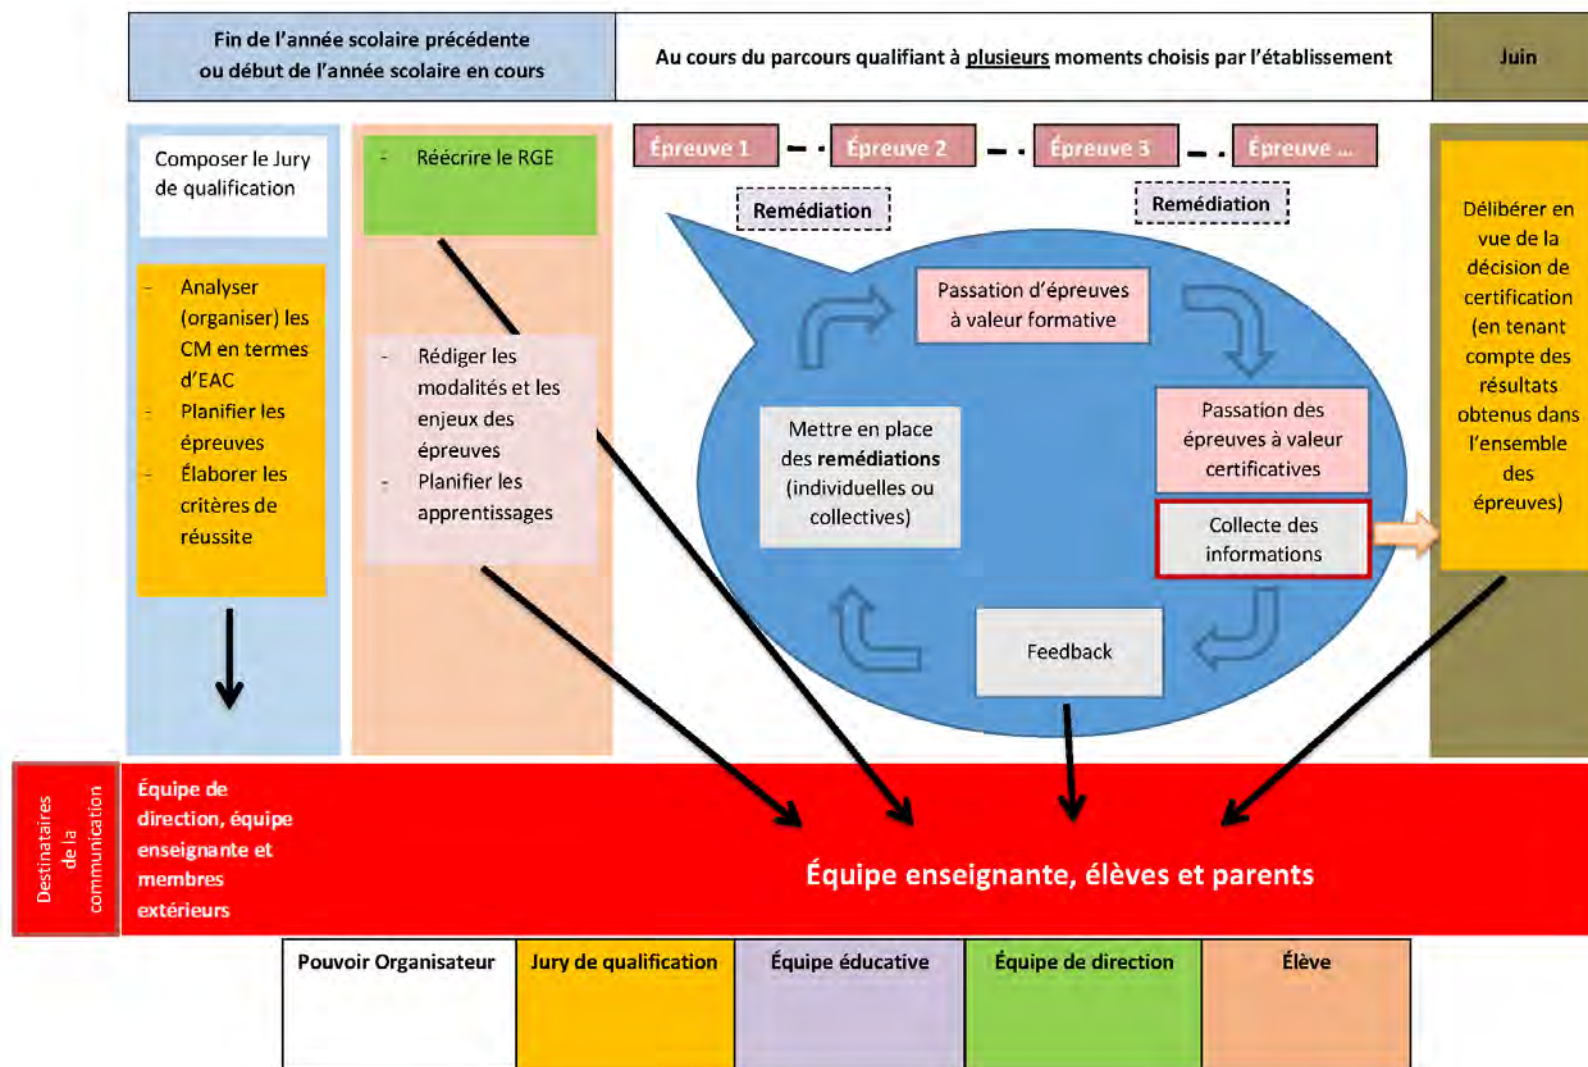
Fin de l'année scolaire précédente ou début de l'année scolaire en cours

Au cours du parcours qualifiant à plusieurs moments choisis par l'établissement

Juin

Composer le Jury de qualification

- Analyser (organiser) les CM en termes d'EAC
- Planifier les épreuves
- Élaborer les critères de réussite

- Réécrire le RGE

- Rédiger les modalités et les enjeux des épreuves
- Planifier les apprentissages

Épreuve 1 - Épreuve 2 - Épreuve 3 - Épreuve ...

Remédiation

Remédiation

Passation d'épreuves à valeur formative

Passation des épreuves à valeur certificatives

Collecte des informations

Feedback

Mettre en place des remédiations (individuelles ou collectives)

Délibérer en vue de la décision de certification (en tenant compte des résultats obtenus dans l'ensemble des épreuves)

Destinataires de la communication

Équipe de direction, équipe enseignante et membres extérieurs

Équipe enseignante, élèves et parents

| Pouvoir Organisateur | Jury de qualification | Équipe éducative | Équipe de direction | Élève |
|---|---|---|---|---|